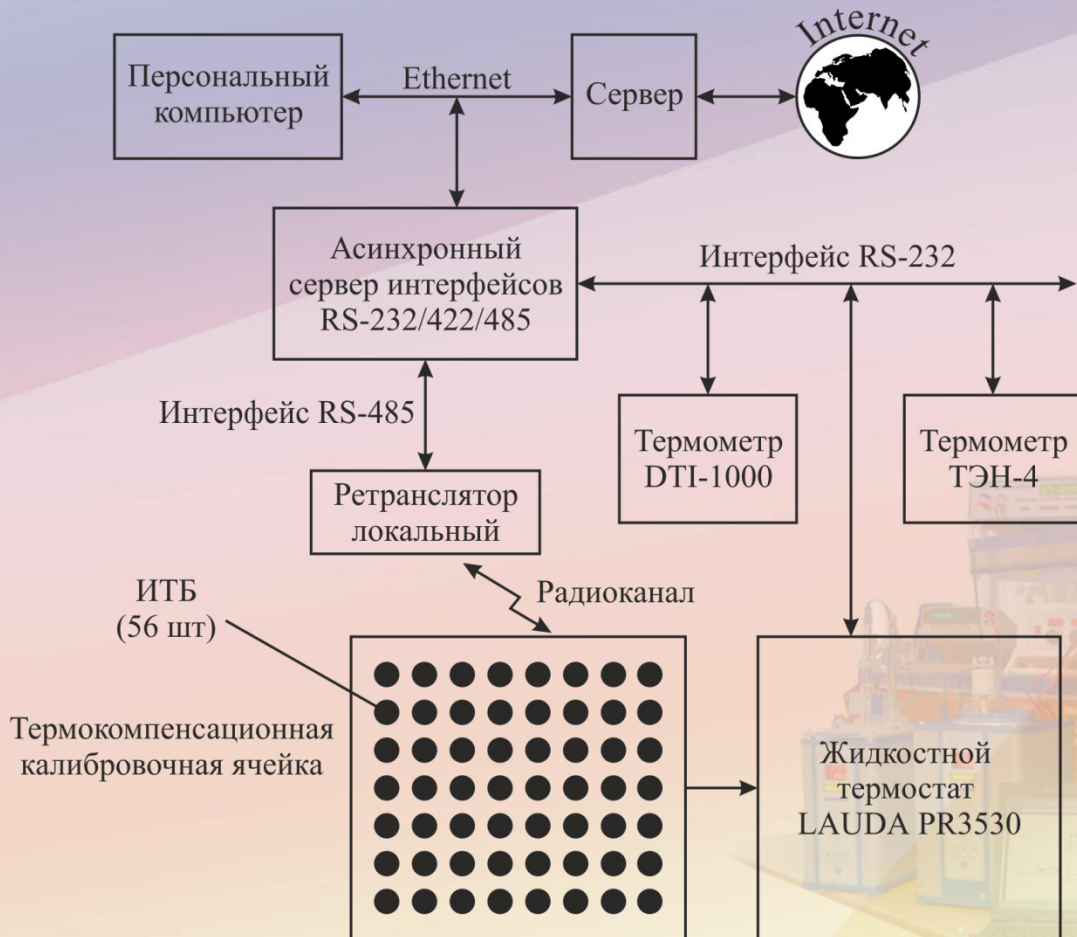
Персональный компьютер

Ethernet

Сервер

Internet

Асинхронный сервер интерфейсов RS-232/422/485

Интерфейс RS-232

Интерфейс RS-485

Термометр DTI-1000

Термометр ТЭН-4

Ретранслятор локальный

ИТБ (56 шт)

Радиоканал

Термокомпенсационная калибровочная ячейка

Жидкостной термостат LAUDA PR3530